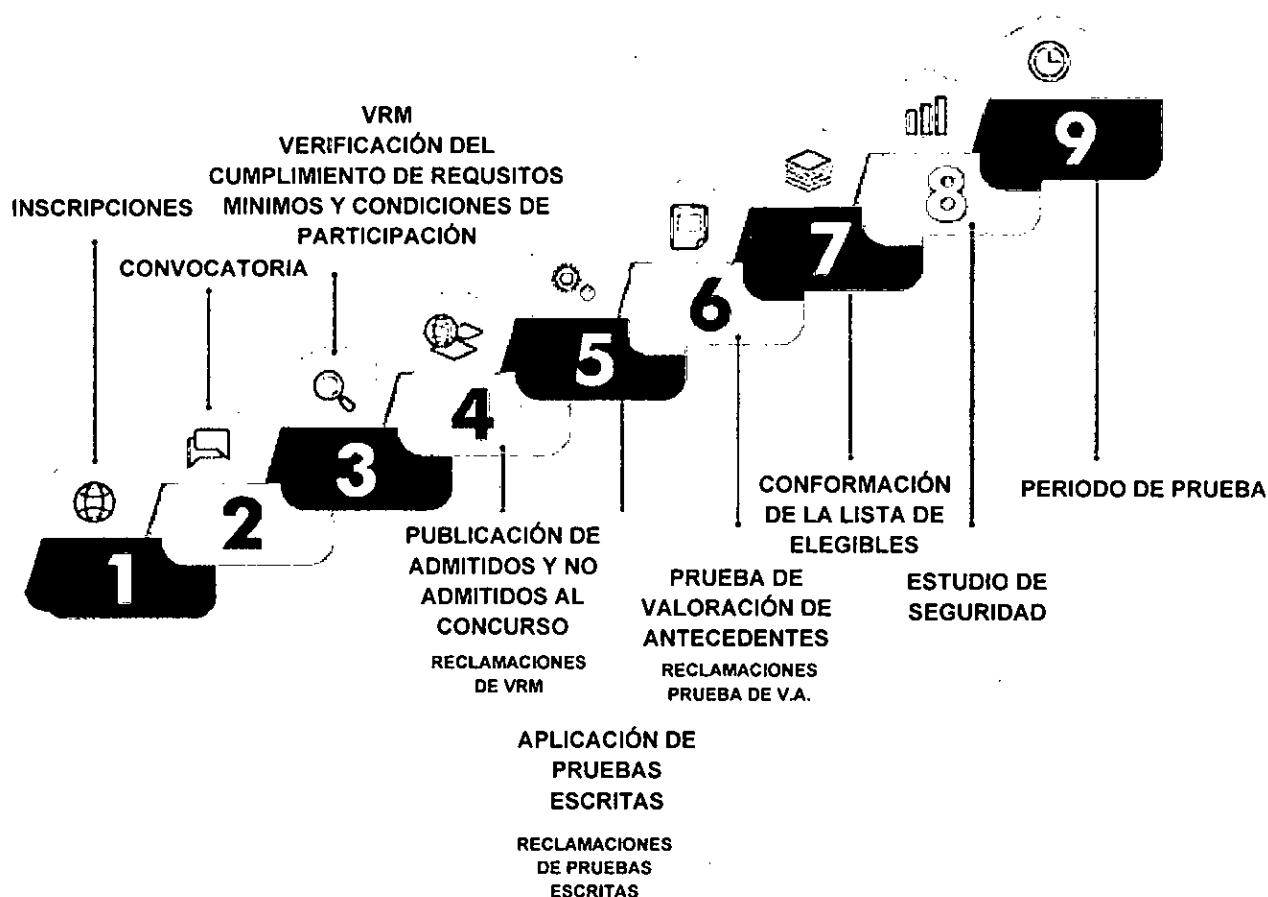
VRM
VERIFICACIÓN DEL CUMPLIMIENTO DE REQUSITOS MINIMOS Y CONDICIONES DE PARTICIPACIÓN

INSCRIPCIONES

CONVOCATORIA

1

2

3

4

5

6

7

8

9

PUBLICACIÓN DE ADMITIDOS Y NO ADMITIDOS AL CONCURSO

RECLAMACIONES DE VRM

APLICACIÓN DE PRUEBAS ESCRITAS

RECLAMACIONES DE PRUEBAS ESCRITAS

PRUEBA DE VALORACIÓN DE ANTECEDENTES

RECLAMACIONES PRUEBA DE V.A.

CONFORMACIÓN DE LA LISTA DE ELEGIBLES

ESTUDIO DE SEGURIDAD

PERIODO DE PRUEBA